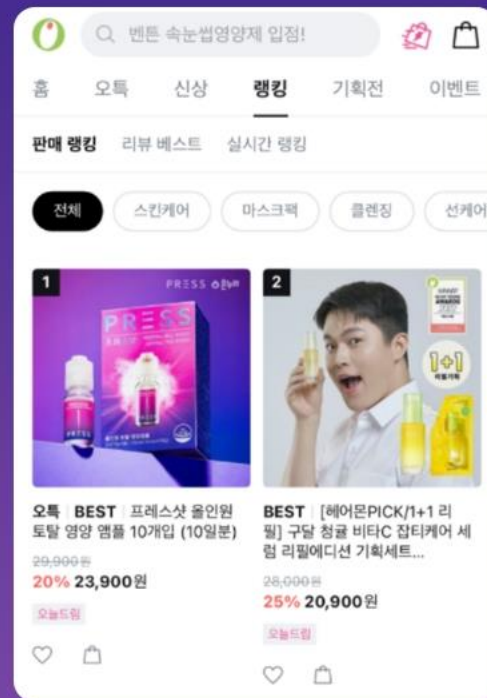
벤튼 속눈썹영양제 입점!

홈 오특 신상 랭킹 기획전 이벤트

판매 랭킹 리뷰 베스트 실시간 랭킹

전체 스킨케어 마스크팩 클렌징 선케어

1

PRESS

2

1+1

오특 | BEST | 프레스샷 올인원 토탈 영양 앰플 10개입 (10일분)

29,900원
20% 23,900원

오늘드림

BEST | [헤어몬PICK/1+1 리필] 구달 청귤 비타C 잡티케어 세럼 리필에디션 기획세트...

28,000원
25% 20,900원

오늘드림